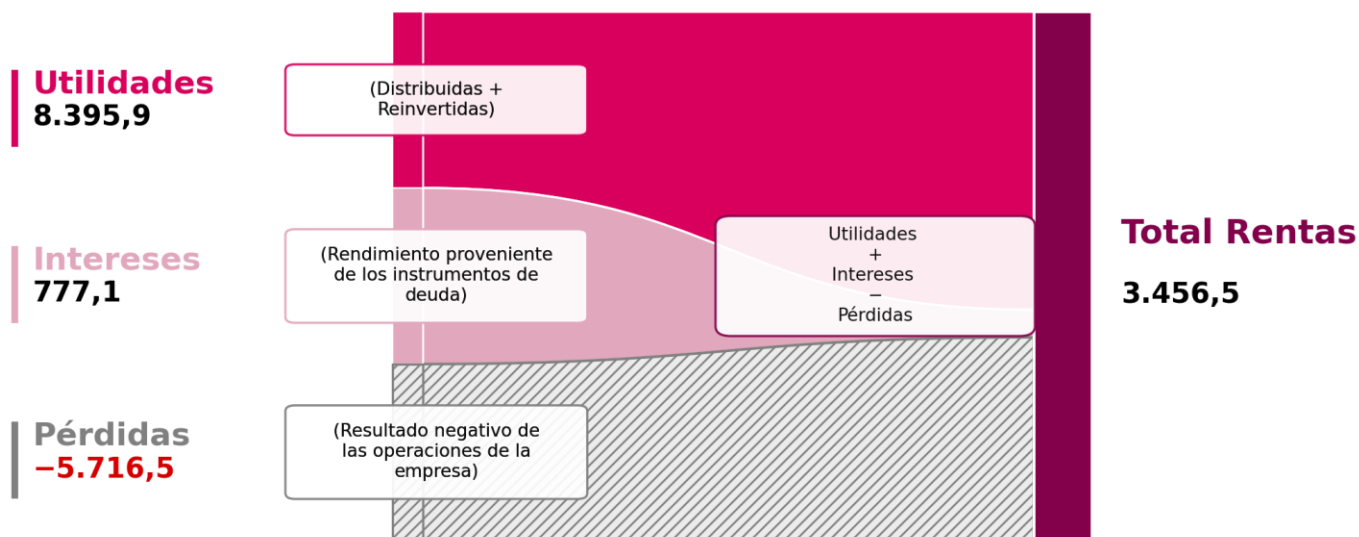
Utilidades
8.395,9

(Distribuidas + Reinvertidas)

Intereses
777,1

(Rendimiento proveniente de los instrumentos de deuda)

Pérdidas
−5.716,5

(Resultado negativo de las operaciones de la empresa)

Utilidades
+
Intereses
−
Pérdidas

Total Rentas
3.456,5